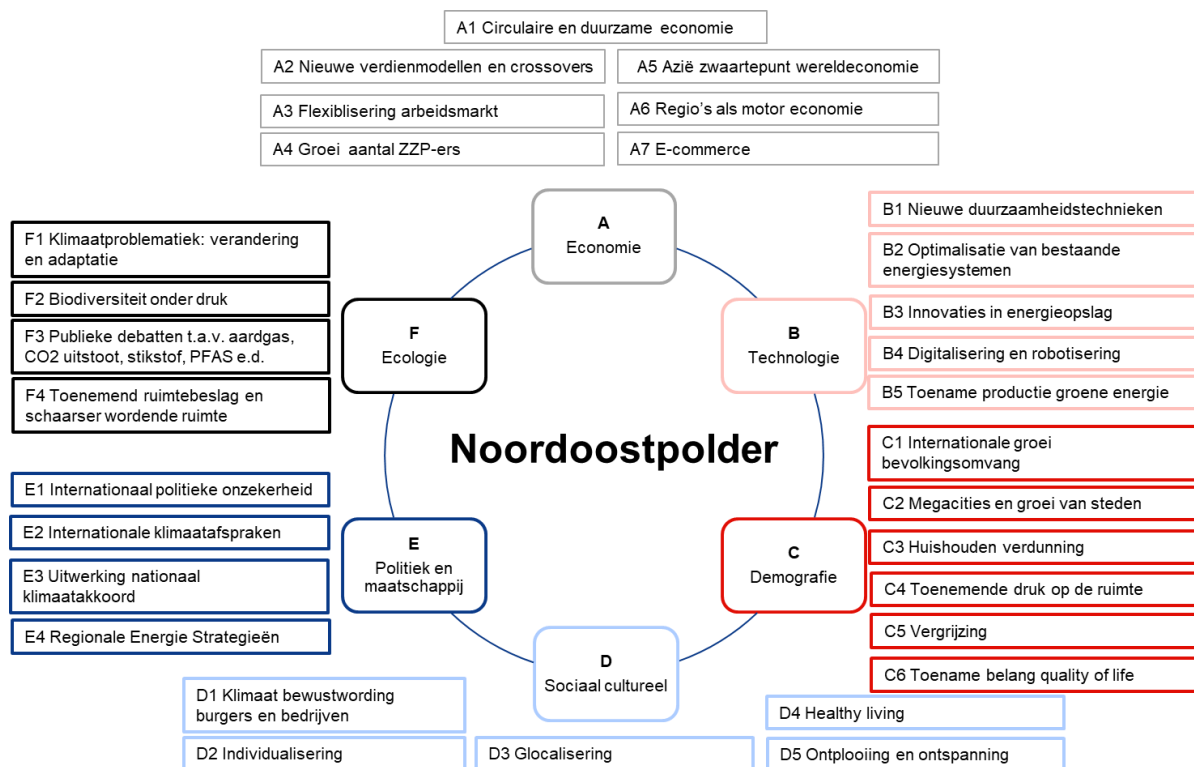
A1 Circulaire en duurzame economie

A2 Nieuwe verdienmodellen en crossovers

A5 Azië zwaartepunt wereldeconomie

A3 Flexiblisering arbeidsmarkt

A6 Regio's als motor economie

A4 Groei aantal ZZP-ers

A7 E-commerce

F1 Klimaatproblematiek: verandering en adaptatie

F2 Biodiversiteit onder druk

F3 Publieke debatten t.a.v. aardgas, CO2 uitstoot, stikstof, PFAS e.d.

F4 Toenemend ruimtebeslag en schaarser wordende ruimte

A
Economie

F
Ecologie

B
Technologie

B1 Nieuwe duurzaamheidstechnieken

B2 Optimalisatie van bestaande energiesystemen

B3 Innovaties in energieopslag

B4 Digitalisering en robotisering

B5 Toename productie groene energie

Noordoostpolder

C1 Internationale groei bevolkingsomvang

C2 Megacities en groei van steden

C3 Huishouden verdunning

C4 Toenemende druk op de ruimte

C5 Vergrijzing

C6 Toename belang quality of life

C
Demografie

E1 Internationaal politieke onzekerheid

E2 Internationale klimaatafspraken

E3 Uitwerking nationaal klimaatakkoord

E4 Regionale Energie Strategieën

E
Politiek en maatschappij

D
Sociaal cultureel

D1 Klimaat bewustwording burgers en bedrijven

D2 Individualisering

D3 Glocalisering

D4 Healthy living

D5 Ontplooiing en ontspanning